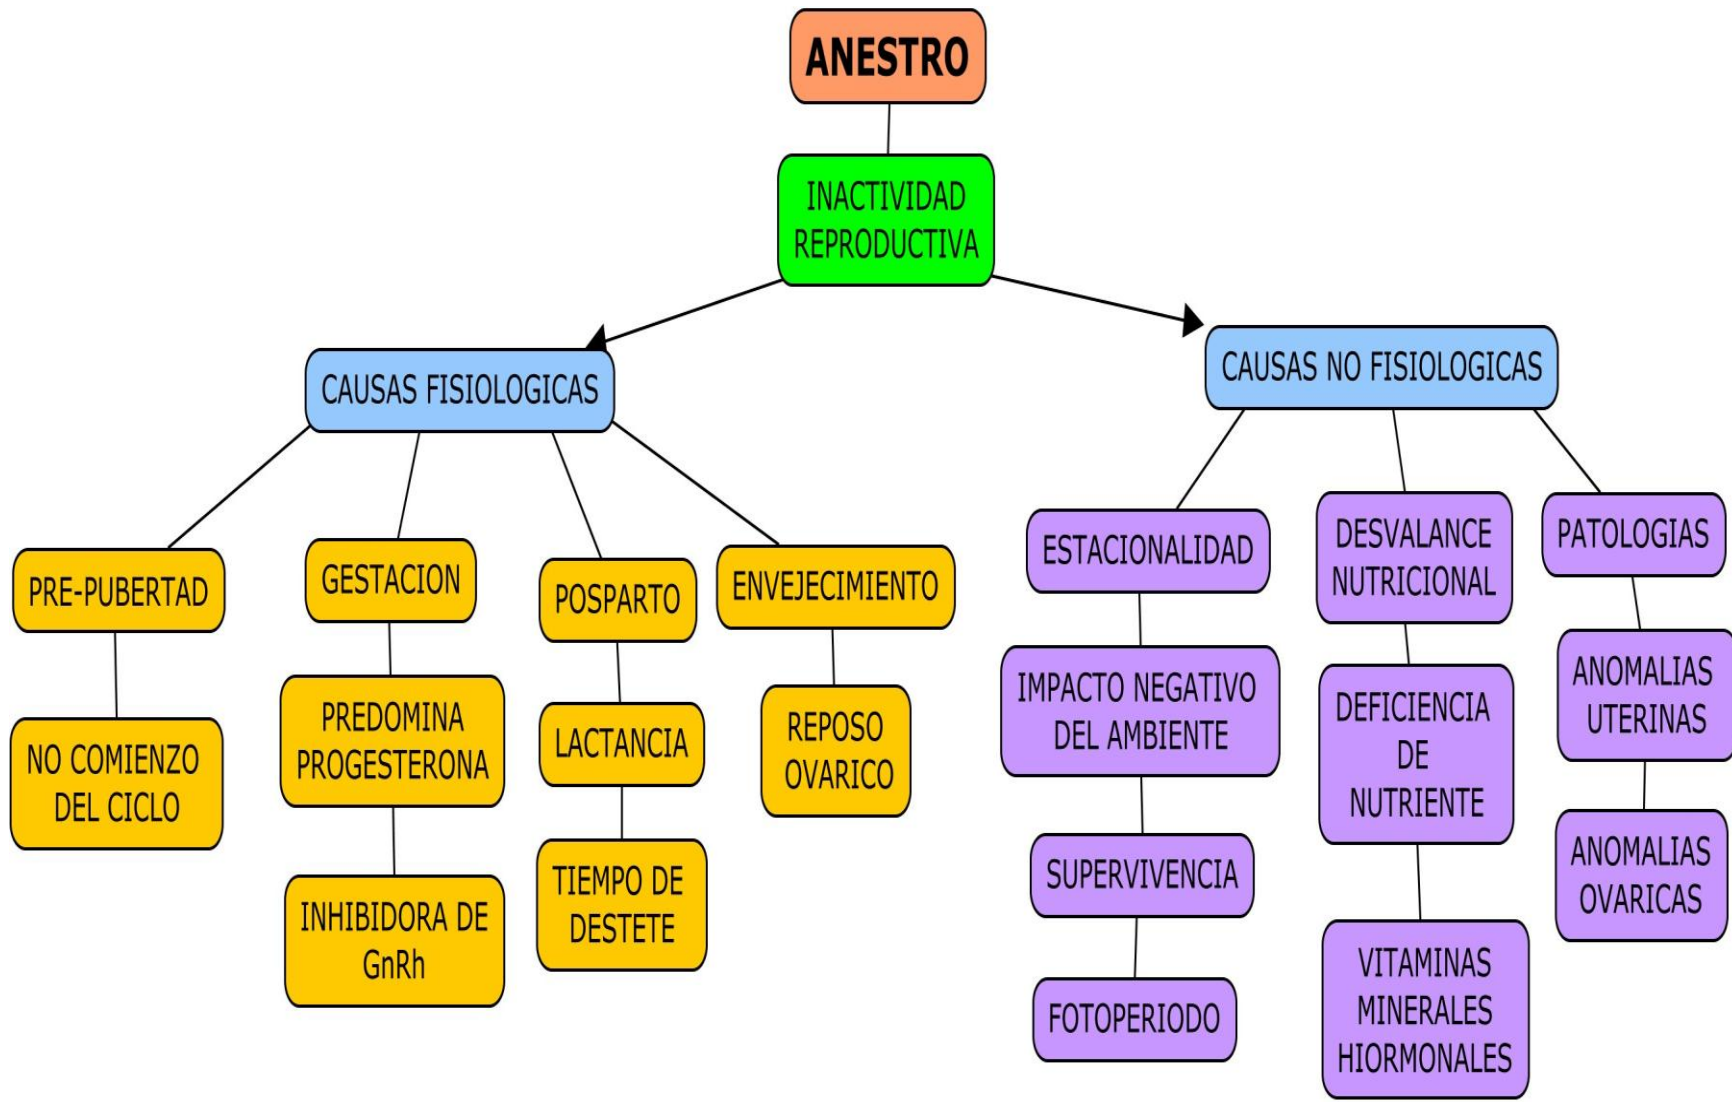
ANESTRO

INACTIVIDAD REPRODUCTIVA

CAUSAS FISIOLOGICAS

CAUSAS NO FISIOLOGICAS

PRE-PUBERTAD

NO COMIENZO DEL CICLO

GESTACION

PREDOMINA PROGESTERONA

INHIBIDORA DE GnRh

POSPARTO

LACTANCIA

TIEMPO DE DESTETE

ENVEJECIMIENTO

REPOSO OVARICO

ESTACIONALIDAD

IMPACTO NEGATIVO DEL AMBIENTE

SUPERVIVENCIA

FOTOPERIODO

DESVALANCE NUTRICIONAL

DEFICIENCIA DE NUTRIENTE

VITAMINAS MINERALES HIORMONALES

PATOLOGIAS

ANOMALIAS UTERINAS

ANOMALIAS OVARICAS